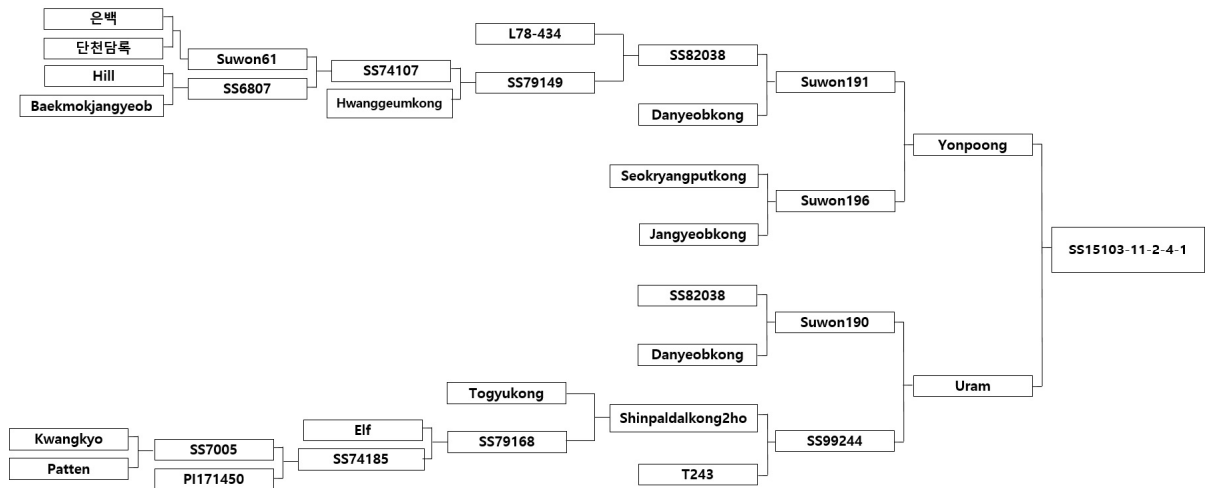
은백
단천담록
Suwon61
Hill
SS6807
Baekmokjangyeob
SS74107
Hwanggeumkong
SS79149
L78-434
SS82038
Danyeobkong
Suwon191
Seokryangputkong
Suwon196
Jangyeobkong
Yonpoong
SS15103-11-2-4-1
SS82038
Suwon190
Danyeobkong
Uram
Togyukong
Shinpaldalkong2ho
Elf
SS79168
Kwangkyo
SS7005
Patten
SS74185
PI171450
SS99244
T243